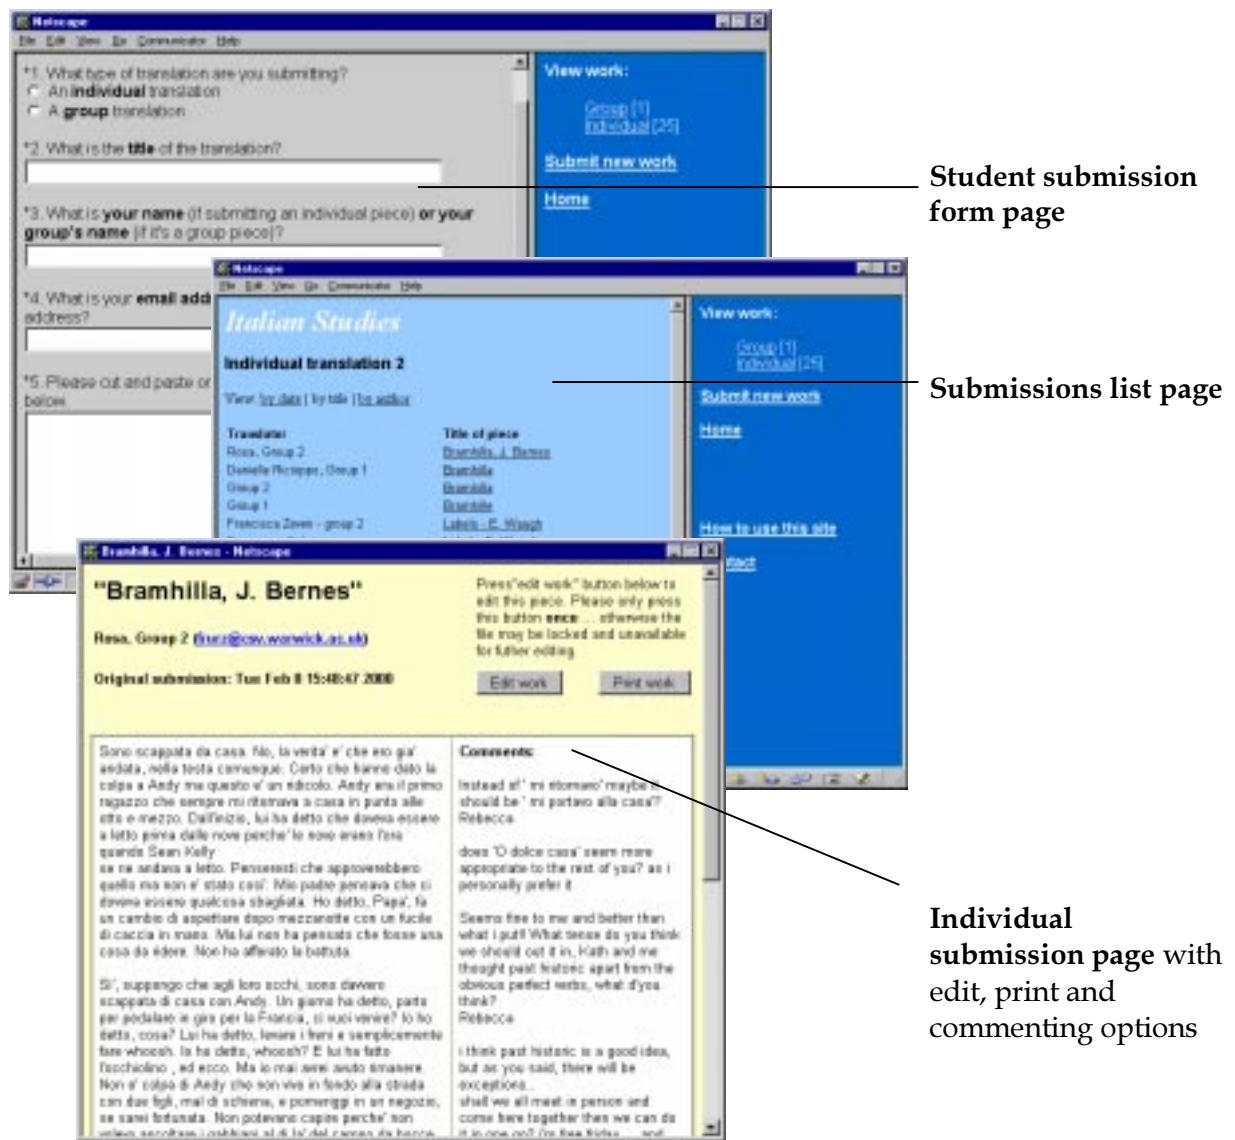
Netscape
File Edit View Go Communicator Help

*1. What type of translation are you submitting?
An **individual** translation
A **group** translation

*2. What is the **title** of the translation?

*3. What is **your name** (if submitting an individual piece) **or your group's name** (if it's a group piece)?

*4. What is your **email add**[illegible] address?

*5. Please cut and paste or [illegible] below.

View work:
Group [1]
Individual [25]
Submit new work
Home

**Student submission form page**

Netscape
File Edit View Go Communicator Help

Italian Studies

Individual translation 2

View: by date | by title | by author

| Translator | Title of piece |
|---|---|
| Rosa, Group 2 | Bramhilla, J. Bernes |
| Danielle Rkcippe, Group 1 | Bramhilla |
| Group 2 | Bramhilla |
| Group 1 | Bramhilla |
| Francisca Zeven - group 2 | Labels - E. Waugh |

View work:
Group [1]
Individual [25]
Submit new work
Home
How to use this site
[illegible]tact

**Submissions list page**

Bramhilla, J. Bernes - Netscape

"Bramhilla, J. Bernes"

Rosa, Group 2 (fruz@csv.warwick.ac.uk)

Original submission: Tue Feb 8 15:48:47 2000

Press "edit work" button below to edit this piece. Please only press this button **once** ... otherwise the file may be locked and unavailable for futher editing.

Edit work
Print work

Sono scappata da casa. No, la verita' e' che ero gia' andata, nella testa comunque. Certo che hanno dato la colpa a Andy ma questo e' un ridicolo. Andy era il primo ragazzo che sempre mi ritornava a casa in punto alle otto e mezzo. Dall'inizio, lui ha detto che doveva essere a letto prima dalle nove perche' lo sono erano l'ora quando Sean Kelly
se ne andava a letto. Pensavesti che approverebbero quello ma non e' stato cosi'. Mio padre pensava che ci doveva essere qualcosa sbagliata. Ho detto, Papa', fa un cambio di aspettare dopo mezzanotte con un fucile di caccia in mano. Ma lui non ha pensato che fosse una cosa da ridere. Non ha afferrato la battuta.

Si', suppongo che agli loro occhi, sono davvero scappata di casa con Andy. Un giorno ha detto, parto per pedalare in giro per la Francia, ci vuoi venire? Io ho detto, cosa? Lui ha detto, levare i freni e semplicemente fare whoosh. Io ho detto, whoosh? E lui ha fatto l'occhiolino , ed ecco. Ma io non avrei avuto rimanere. Non e' colpa di Andy che non vive in fondo alla strada con due figli, mai di schiena, e pomeriggi in un negozio, se sarei fortunata. Non potevano capire perche' non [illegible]

Comments:

Instead of ' mi ritornavo' maybe it should be ' mi portavo alla casa'?
Rebecca

does 'O dolce casa' seem more appropriate to the rest of you? as i personally prefer it

Seems fine to me and better than what i put! What tense do you think we should out it in, Kath and me thought past historic apart from the obvious perfect verbs, what d'you think?
Rebecca

i think past historic is a good idea, but as you said, there will be exceptions..
shall we all meet in person and come here together then we can do it in one go? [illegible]

**Individual submission page** with edit, print and commenting options